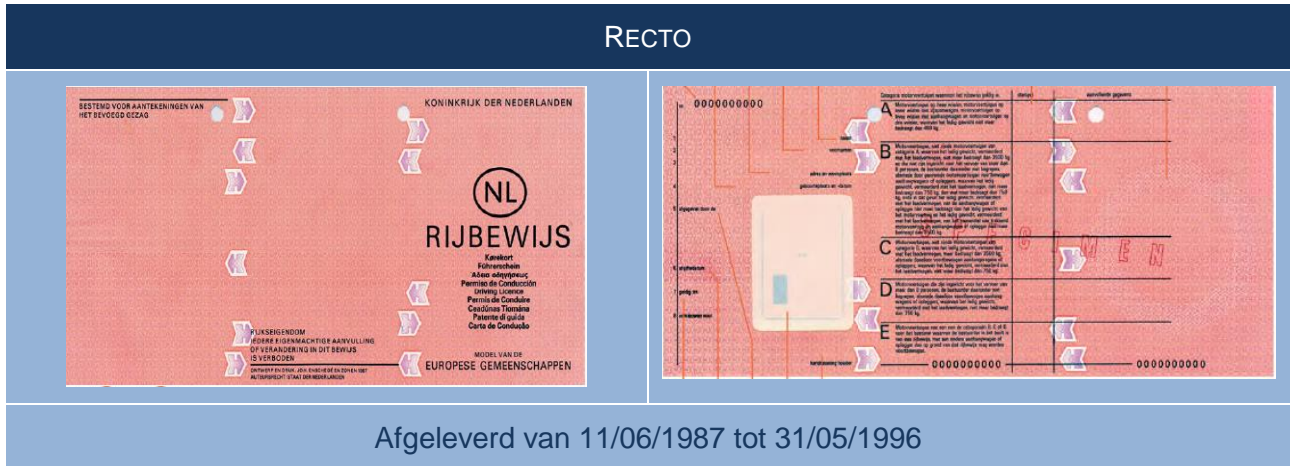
RECTO

BESTEMD VOOR AANTEKENINGEN VAN HET BEVOEGD GEZAG

KONINKRIJK DER NEDERLANDEN

NL

RIJBEWIJS

Kørekort
Führerschein
Άδεια οδηγήσεως
Permiso de Conducción
Driving Licence
Permis de Conduire
Ceadúnas Tiomána
Patente di guida
Carta de Condução

RIJKSEIGENDOM
IEDERE EIGENMACHTIGE AANVULLING OF VERANDERING IN DIT BEWIJS IS VERBODEN

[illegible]

MODEL VAN DE
EUROPESE GEMEENSCHAPPEN

0000000000

A

B

C

D

E

S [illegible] M E N

0000000000

0000000000

Afgeleverd van 11/06/1987 tot 31/05/1996